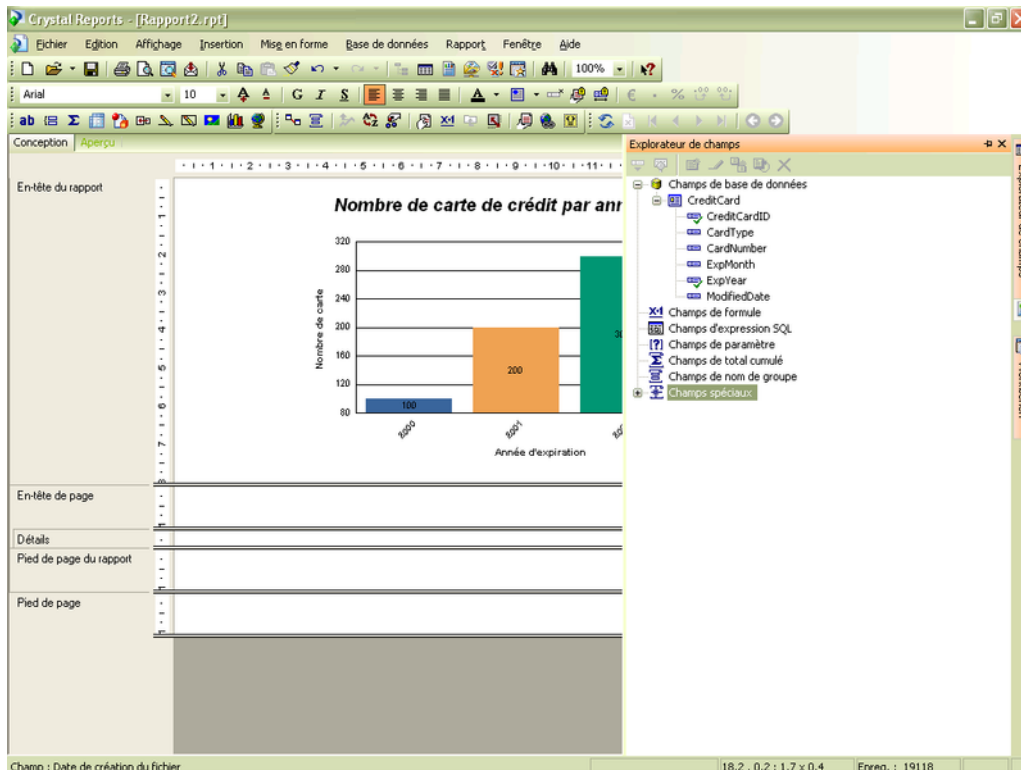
Crystal Reports - [Rapport2.rpt]

Fichier Edition Affichage Insertion Mise en forme Base de données Rapport Fenêtre Aide

100%

Arial 10

G I S

Conception Aperçu

En-tête du rapport

Nombre de carte de crédit par ann

320
280
240
200
160
120
80

Nombre de carte

100
200
30

2000
2001
20

Année d'expiration

En-tête de page

Détails

Pied de page du rapport

Pied de page

Explorateur de champs

Champs de base de données
CreditCard
CreditCardID
CardType
CardNumber
ExpMonth
ExpYear
ModifiedDate
Champs de formule
Champs d'expression SQL
Champs de paramètre
Champs de total cumulé
Champs de nom de groupe
Champs spéciaux

Champ : Date de création du fichier

18.2 , 0.2 : 1.7 x 0.4

Enreg. : 19118